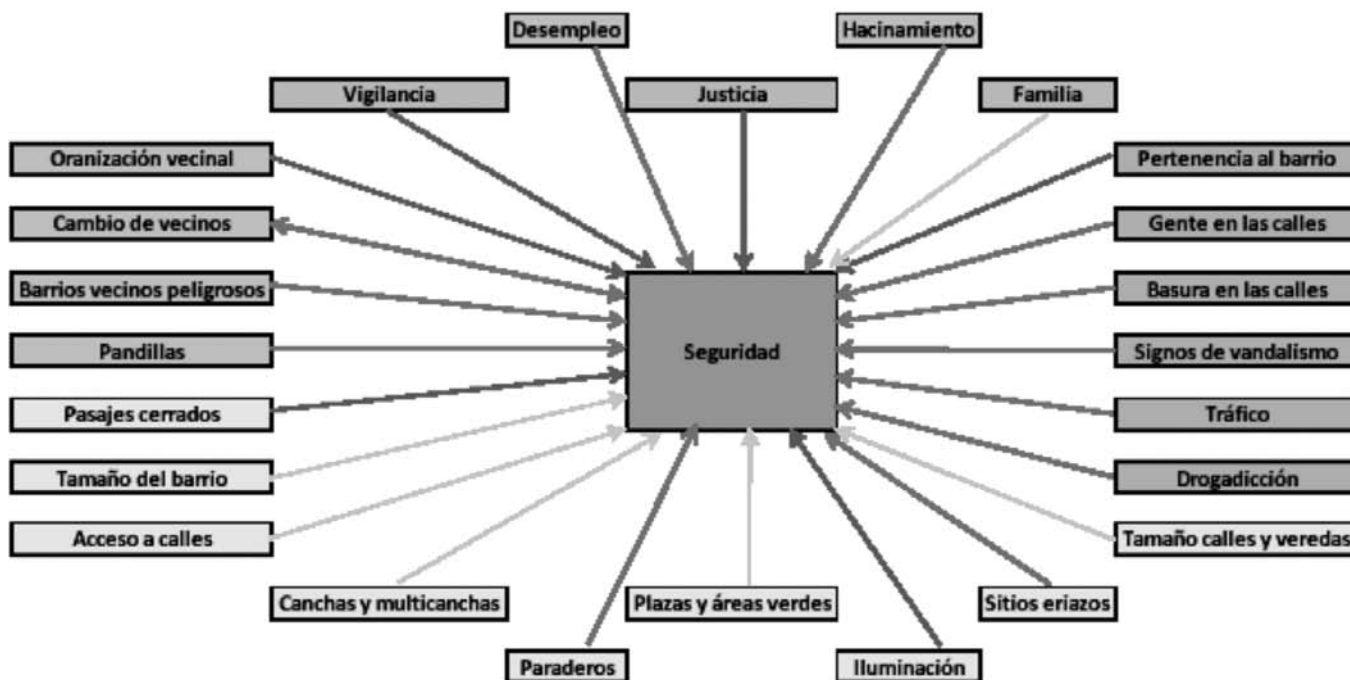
Desempleo

Hacinamiento

Vigilancia

Justicia

Familia

Oranización vecinal

Pertenencia al barrio

Cambio de vecinos

Gente en las calles

Barrios vecinos peligrosos

Basura en las calles

Pandillas

Seguridad

Signos de vandalismo

Pasajes cerrados

Tráfico

Tamaño del barrio

Drogadicción

Acceso a calles

Tamaño calles y veredas

Canchas y multicanchas

Plazas y áreas verdes

Sitios eriazos

Paraderos

Iluminación